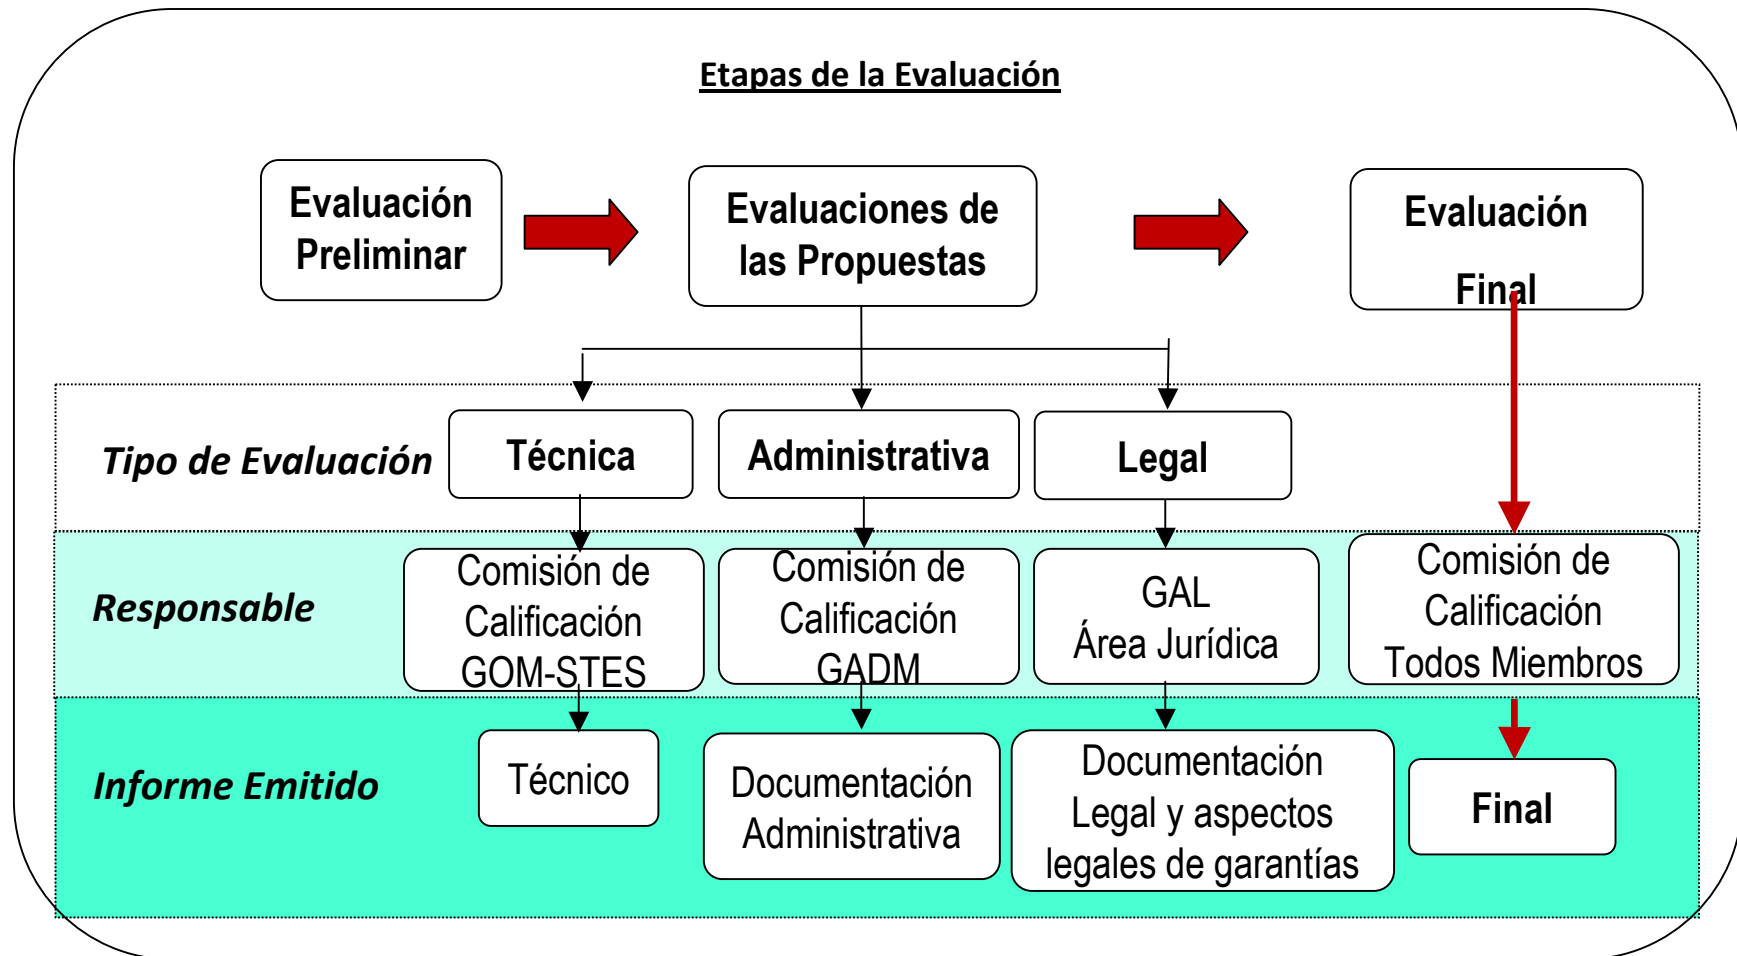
Etapas de la Evaluación

Evaluación Preliminar

Evaluaciones de las Propuestas

Evaluación Final

Tipo de Evaluación

Técnica

Administrativa

Legal

Responsable

Comisión de Calificación GOM-STES

Comisión de Calificación GADM

GAL Área Jurídica

Comisión de Calificación Todos Miembros

Informe Emitido

Técnico

Documentación Administrativa

Documentación Legal y aspectos legales de garantías

Final